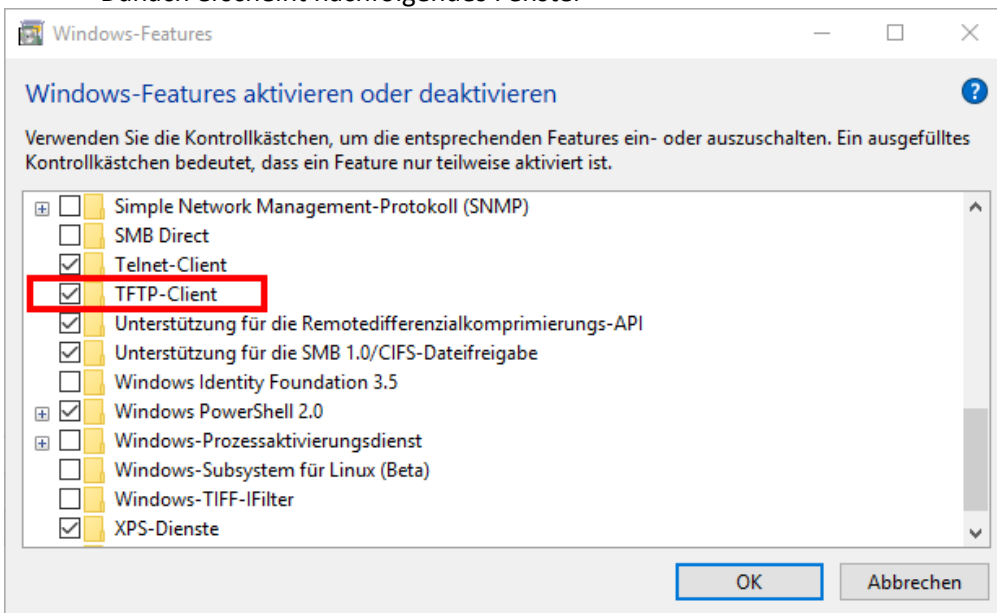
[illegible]

Windows-Features

Windows-Features aktivieren oder deaktivieren

Verwenden Sie die Kontrollkästchen, um die entsprechenden Features ein- oder auszuschalten. Ein ausgefülltes Kontrollkästchen bedeutet, dass ein Feature nur teilweise aktiviert ist.

Simple Network Management-Protokoll (SNMP)
SMB Direct
Telnet-Client
TFTP-Client
Unterstützung für die Remotedifferenzialkomprimierungs-API
Unterstützung für die SMB 1.0/CIFS-Dateifreigabe
Windows Identity Foundation 3.5
Windows PowerShell 2.0
Windows-Prozessaktivierungsdienst
Windows-Subsystem für Linux (Beta)
Windows-TIFF-IFilter
XPS-Dienste

OK
Abbrechen